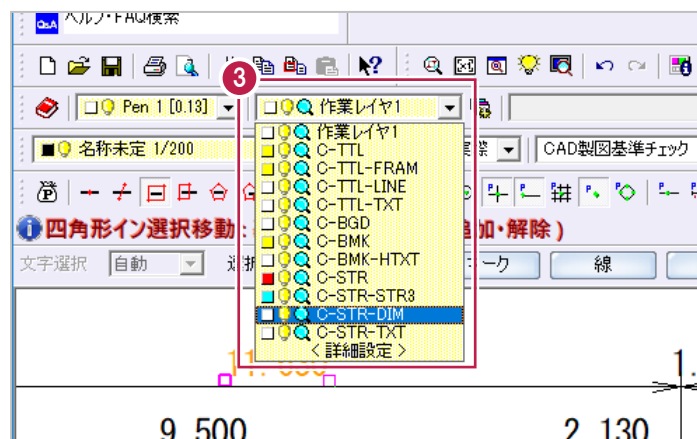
ヘルプ・FAQ検索

Pen 1 [0.13]
作業レイヤ1
名称未定 1/200
CAD製図基準チェック
四角形イン選択移動：
加・解除）
文字選択
自動
ーク
線

3
作業レイヤ1
C-TTL
C-TTL-FRAM
C-TTL-LINE
C-TTL-TXT
C-BGD
C-BMK
C-BMK-HTXT
C-STR
C-STR-STR3
C-STR-DIM
C-STR-TXT
＜詳細設定＞

9,500
2,130